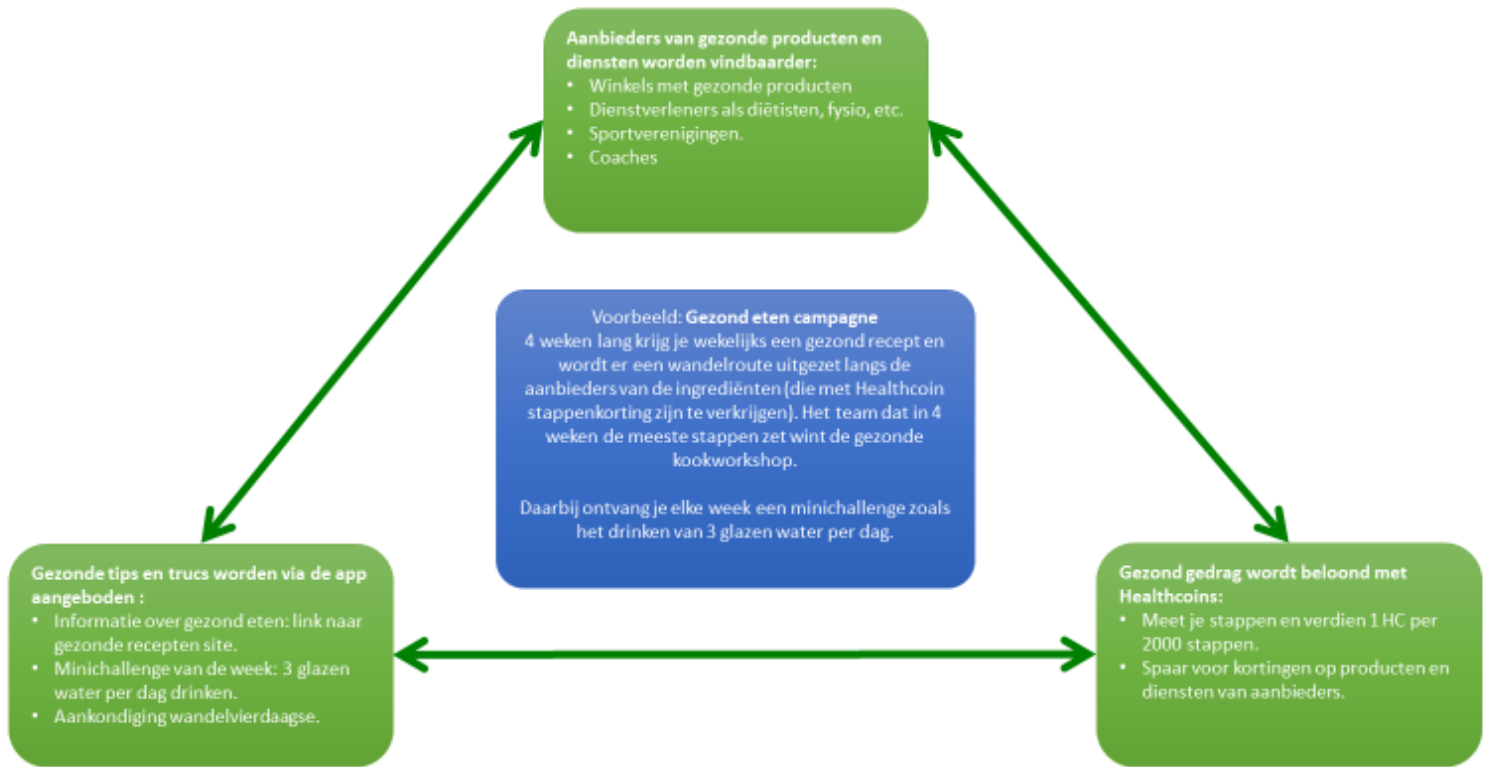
Aanbieders van gezonde producten en diensten worden vindbaarder:
- Winkels met gezonde producten
- Dienstverleners als diëtisten, fysio, etc.
- Sportverenigingen.
- Coaches

Voorbeeld: Gezond eten campagne
4 weken lang krijg je wekelijks een gezond recept en wordt er een wandelroute uitgezet langs de aanbieders van de ingrediënten (die met Healthcoin stappenkorting zijn te verkrijgen). Het team dat in 4 weken de meeste stappen zet wint de gezonde kookworkshop.

Daarbij ontvang je elke week een minichallenge zoals het drinken van 3 glazen water per dag.

Gezonde tips en trucs worden via de app aangeboden :
- Informatie over gezond eten: link naar gezonde recepten site.
- Minichallenge van de week: 3 glazen water per dag drinken.
- Aankondiging wandelvierdaagse.

Gezond gedrag wordt beloond met Healthcoins:
- Meet je stappen en verdien 1 HC per 2000 stappen.
- Spaar voor kortingen op producten en diensten van aanbieders.